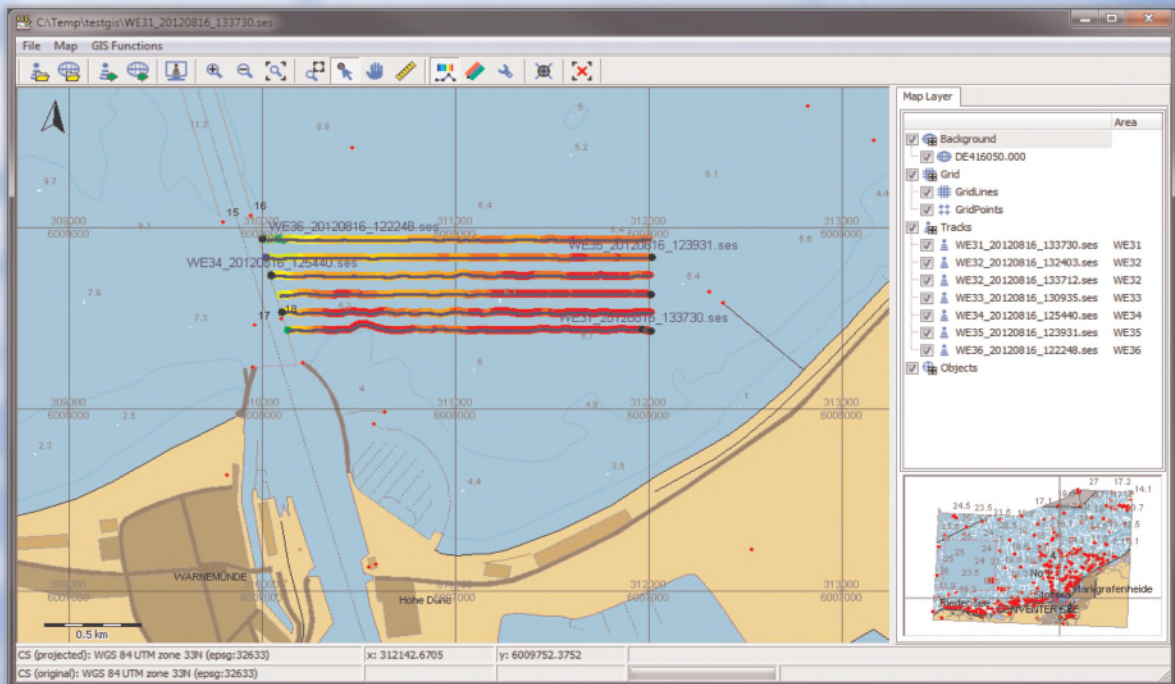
C:\Temp\testgis\WE31_20120816_133730.ses

File Map GIS Functions

Map Layer

| | Area |
|---|---|
| Background | |
| DE416050.000 | |
| Grid | |
| GridLines | |
| GridPoints | |
| Tracks | |
| WE31_20120816_133730.ses | WE31 |
| WE32_20120816_132403.ses | WE32 |
| WE32_20120816_133712.ses | WE32 |
| WE33_20120816_130935.ses | WE33 |
| WE34_20120816_125440.ses | WE34 |
| WE35_20120816_123931.ses | WE35 |
| WE36_20120816_122248.ses | WE36 |
| Objects | |

11.7
8.8
5
5.2
6.1
9.7
15
16
WE36_20120816_122248.ses
6.4
309000
6008000
9.1
310000
311000
312000
6008000
313000
6008000
5.8
6.4
WE35_20120816_123931.ses
WE34_20120816_125440.ses
5.4
7.9
7.3
18
17
WE31_20120816_133730.ses
6
4
1
309000
6006000
310000
6006000
311000
6006000
312000
6006000
313000
6006000
2.5
2.2
4.8
3.5
4.4
WARNEMÜNDE
309000
6007000
310000
6007000
Hohe Düne
311000
6007000
312000
6007000
313000
6007000
0.5 km

27
17.2
14.1
24.5
23.5
17.1
Markgrafenheide

CS (projected): WGS 84 UTM zone 33N (epsg:32633)
x: 312142.6705
y: 6009752.3752
CS (original): WGS 84 UTM zone 33N (epsg:32633)